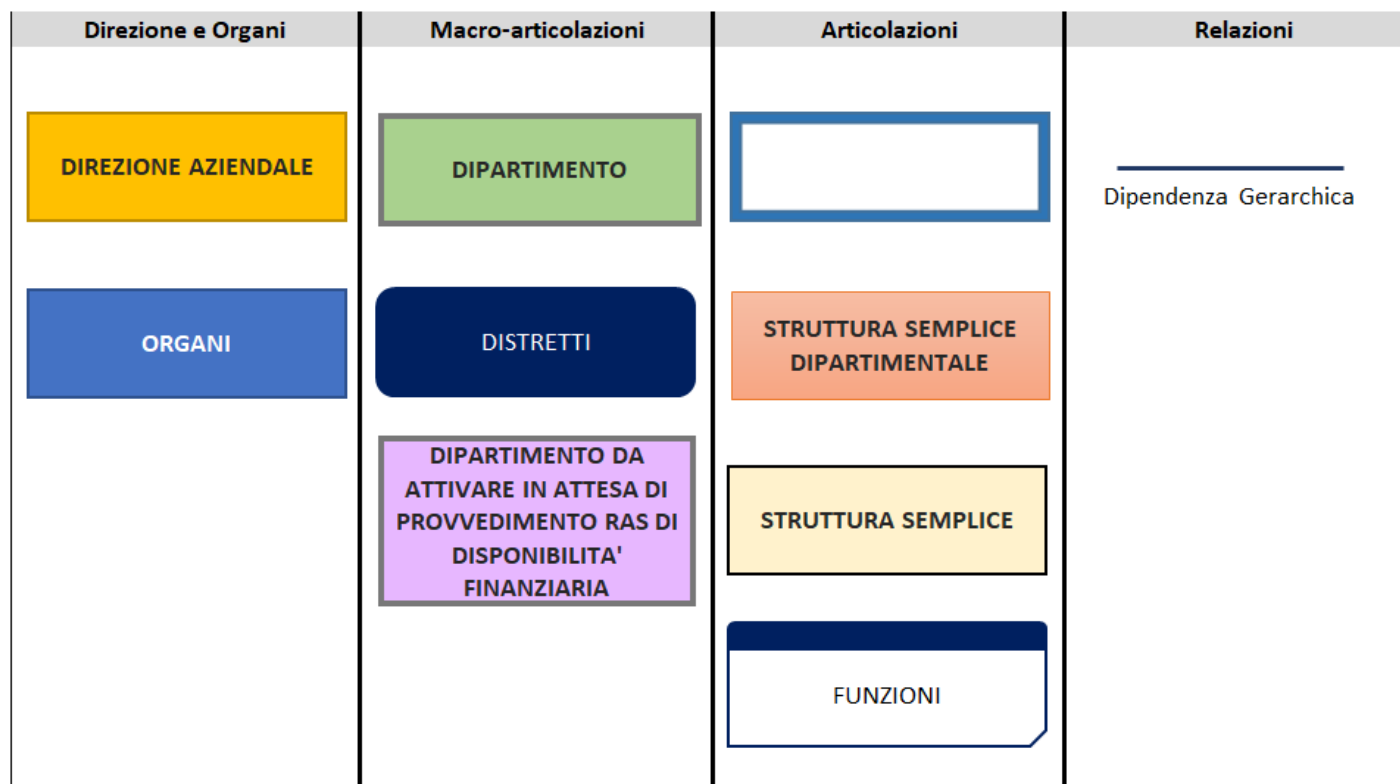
| Direzione e Organi | Macro-articolazioni | Articolazioni | Relazioni |
|---|---|---|---|
| DIREZIONE AZIENDALE | DIPARTIMENTO | | Dipendenza Gerarchica |
| ORGANI | DISTRETTI | STRUTTURA SEMPLICE DIPARTIMENTALE | |
| | DIPARTIMENTO DA ATTIVARE IN ATTESA DI PROVVEDIMENTO RAS DI DISPONIBILITA' FINANZIARIA | STRUTTURA SEMPLICE | |
| | | FUNZIONI | |